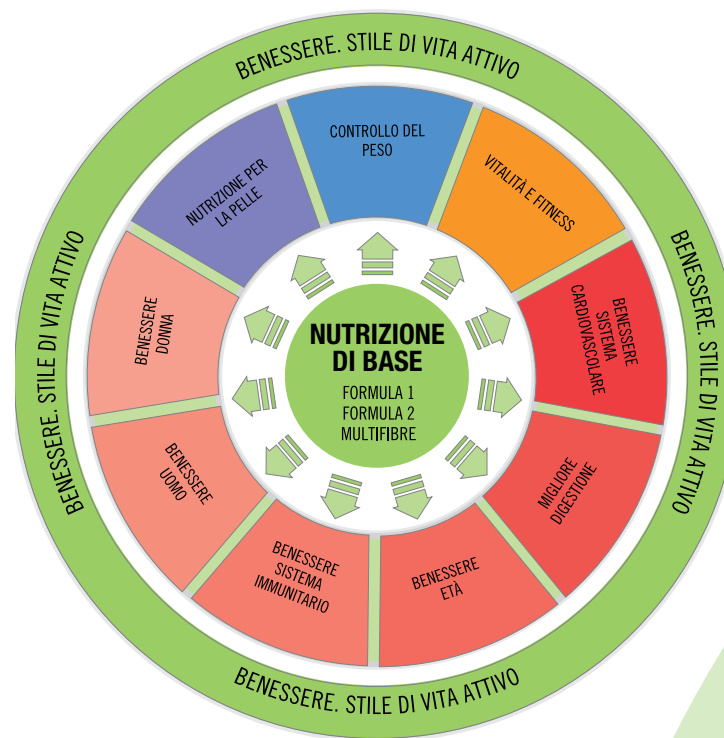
BENESSERE. STILE DI VITA ATTIVO

BENESSERE. STILE DI VITA ATTIVO

BENESSERE. STILE DI VITA ATTIVO

BENESSERE. STILE DI VITA ATTIVO

CONTROLLO DEL PESO

VITALITÀ E FITNESS

BENESSERE SISTEMA CARDIOVASCOLARE

MIGLIORE DIGESTIONE

BENESSERE ETÀ

BENESSERE SISTEMA IMMUNITARIO

BENESSERE UOMO

BENESSERE DONNA

NUTRIZIONE PER LA PELLE

NUTRIZIONE DI BASE

FORMULA 1
FORMULA 2
MULTIFIBRE